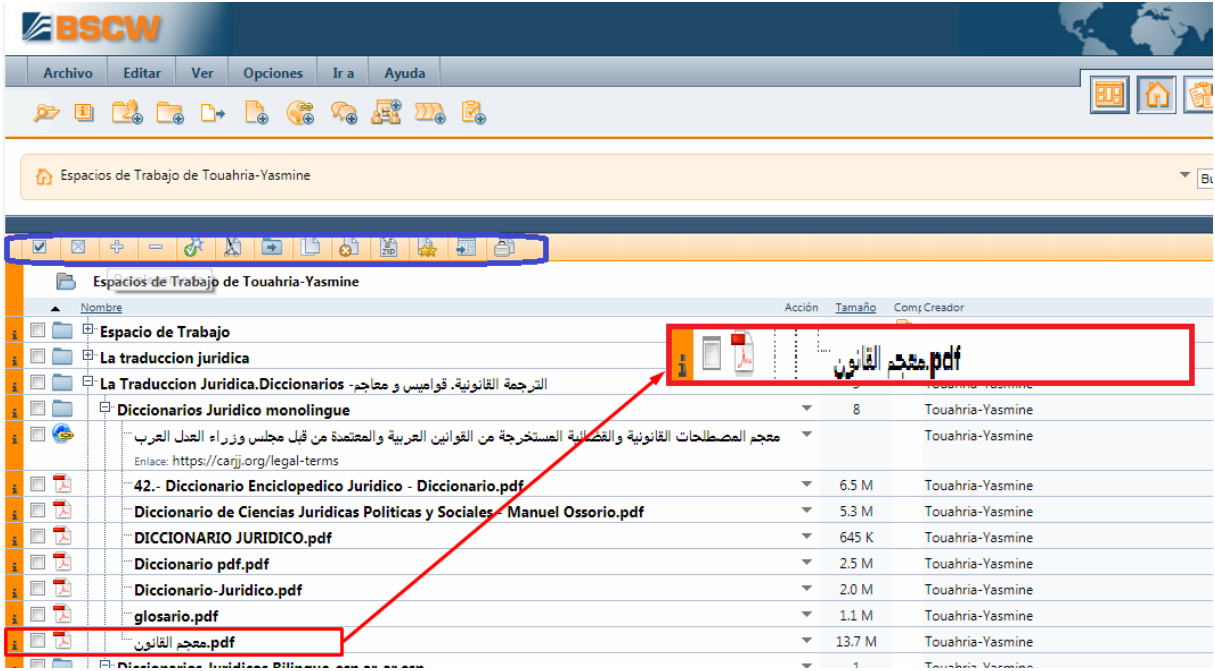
BSCW

Archivo Editar Ver Opciones Ir a Ayuda

Espacios de Trabajo de Touahria-Yasmine

Bu

Espacios de Trabajo de Touahria-Yasmine

Nombre | Acción | Tamaño | Comp | Creador

Espacio de Trabajo

La traduccion juridica

معجم القانون.pdf

La Traduccion Juridica.Diccionarios - الترجمة القانونية. قواميس و معاجم | | | Touahria-Yasmine

Diccionarios Juridico monolingue | | 8 | Touahria-Yasmine

معجم المصطلحات القانونية والقضائية المستخرجة من القوانين العربية والمعتمدة من قبل مجلس وزراء العدل العرب | | | Touahria-Yasmine

Enlace: https://carjj.org/legal-terms

| Nombre | Tamaño | Creador |
|---|---|---|
| 42.- Diccionario Enciclopedico Juridico - Diccionario.pdf | 6.5 M | Touahria-Yasmine |
| Diccionario de Ciencias Juridicas Politicas y Sociales - Manuel Ossorio.pdf | 5.3 M | Touahria-Yasmine |
| DICCIONARIO JURIDICO.pdf | 645 K | Touahria-Yasmine |
| Diccionario pdf.pdf | 2.5 M | Touahria-Yasmine |
| Diccionario-Juridico.pdf | 2.0 M | Touahria-Yasmine |
| glosario.pdf | 1.1 M | Touahria-Yasmine |
| معجم القانون.pdf | 13.7 M | Touahria-Yasmine |

Diccionarios Juridicos Bilingue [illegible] | | 1 | Touahria-Yasmine